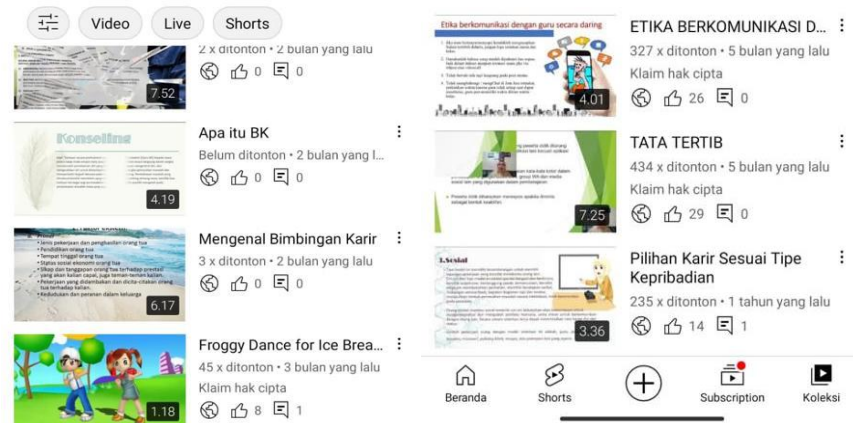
Video
Live
Shorts

7.52
2 x ditonton • 2 bulan yang lalu
0
0

Konseling
4.19
Apa itu BK
Belum ditonton • 2 bulan yang l...
0
0

6.17
Mengenal Bimbingan Karir
3 x ditonton • 2 bulan yang lalu
0
0

1.18
Froggy Dance for Ice Brea...
45 x ditonton • 3 bulan yang lalu
Klaim hak cipta
8
1

Etika berkomunikasi dengan guru secara daring
4.01
ETIKA BERKOMUNIKASI D...
327 x ditonton • 5 bulan yang lalu
Klaim hak cipta
26
0

7.25
TATA TERTIB
434 x ditonton • 5 bulan yang lalu
Klaim hak cipta
29
0

3.36
Pilihan Karir Sesuai Tipe Kepribadian
235 x ditonton • 1 tahun yang lalu
14
1

Beranda
Shorts
Subscription
Koleksi